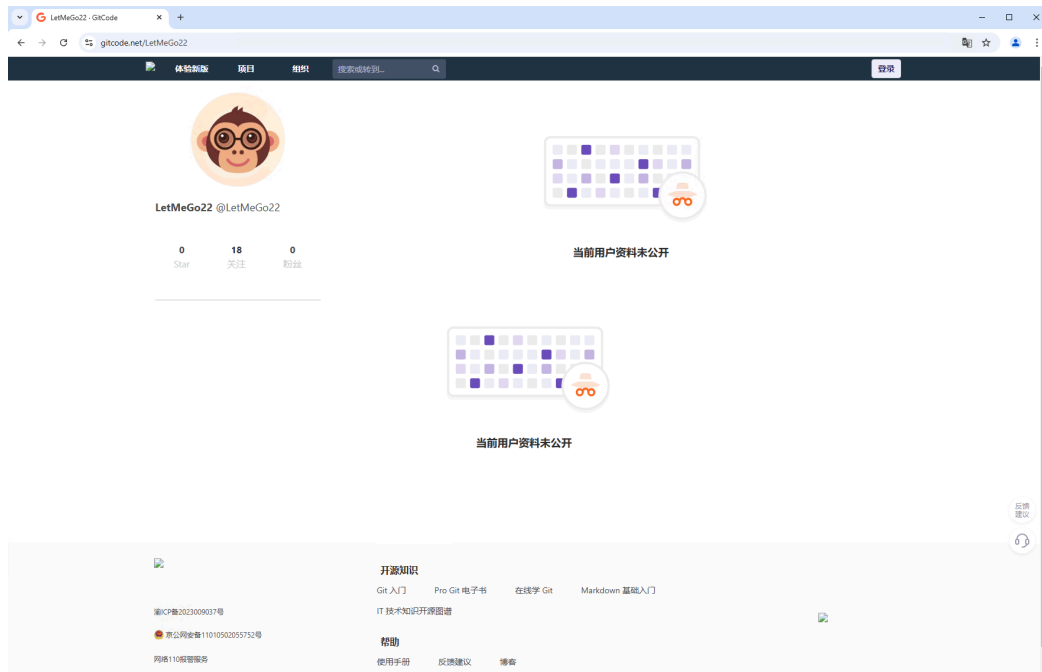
LetMeGo22 · GitCode
gitcode.net/LetMeGo22

体验新版 项目 组织 搜索或转到...
登录

LetMeGo22 @LetMeGo22

| 0 | 18 | 0 |
|---|---|---|
| Star | 关注 | 粉丝 |

当前用户资料未公开

当前用户资料未公开

反馈建议

开源知识
Git 入门 Pro Git 电子书 在线学 Git Markdown 基础入门
IT 技术知识开源图谱

帮助
使用手册 反馈建议 博客

渝ICP备2023009037号
京公网安备11010502055752号
网络110报警服务